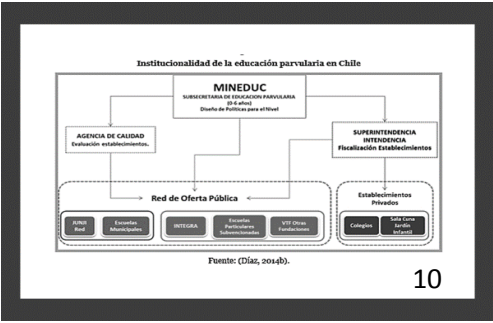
Institucionalidad de la educación parvularia en Chile

MINEDUC
SUBSECRETARIA DE EDUCACION PARVULARIA
(0-6 años)
Diseño de Políticas para el Nivel

AGENCIA DE CALIDAD
Evaluación establecimientos.

SUPERINTENDENCIA INTENDENCIA
Fiscalización Establecimientos

Red de Oferta Pública

JUNJI Red

Escuelas Municipales

INTEGRA

Escuelas Particulares Subvencionadas

VTF Otras Fundaciones

Establecimientos Privados

Colegios

Sala Cuna Jardín Infantil

Fuente: (Díaz, 2014b).

10